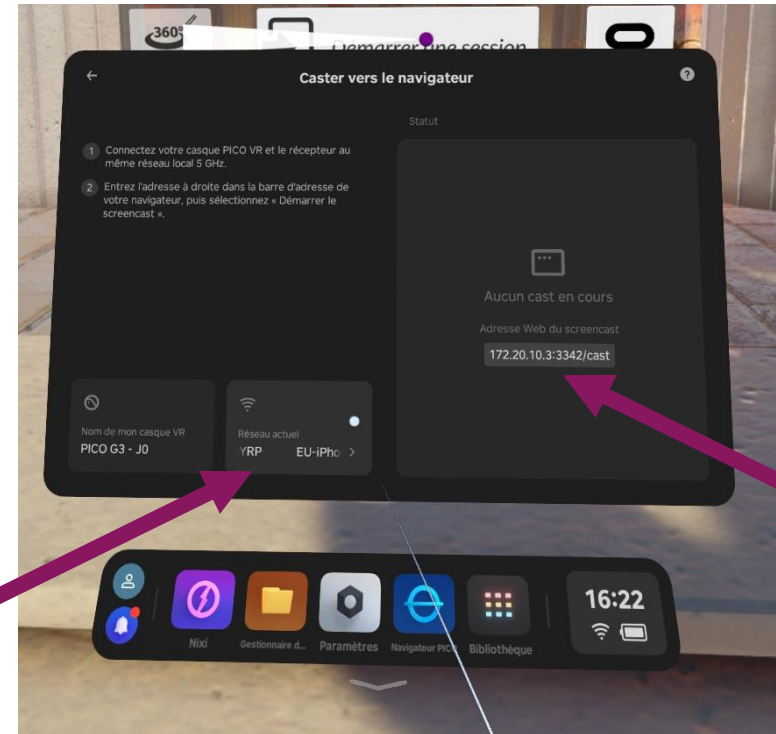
360°

Démarrer une session

Caster vers le navigateur

?

Statut

1 Connectez votre casque PICO VR et le récepteur au même réseau local 5 GHz.

2 Entrez l'adresse à droite dans la barre d'adresse de votre navigateur, puis sélectionnez « Démarrer le screencast ».

Aucun cast en cours

Adresse Web du screencast

172.20.10.3:3342/cast

Nom de mon casque VR

PICO G3 - J0

Réseau actuel

YRP EU-iPho >

Nixi

Gestionnaire d...

Paramètres

Navigateur PICO

Bibliothèque

16:22